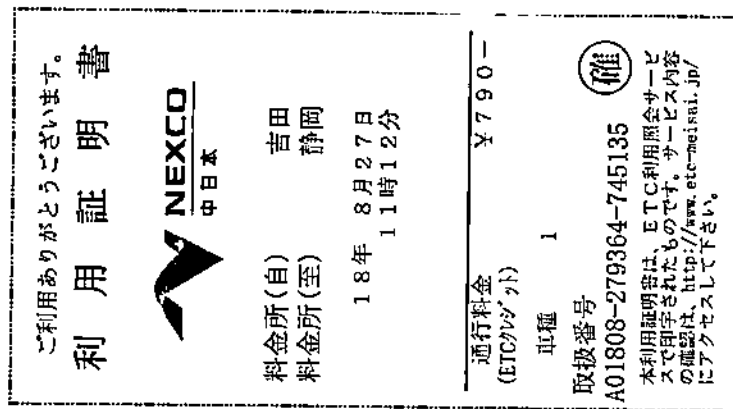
ご利用ありがとうございます。

利用証明書

NEXCO
中日本

料金所(自)　吉田
料金所(至)　静岡

１８年　８月２７日
１１時１２分

通行料金　¥７９０－
(ETCｸﾚｼﾞｯﾄ)

車種　１

取扱番号　㊞
A01808-279364-745135

本利用証明書は、ＥＴＣ利用照会サービスで印字されたものです。サービス内容の確認は、http://www.etc-meisai.jp/にアクセスして下さい。